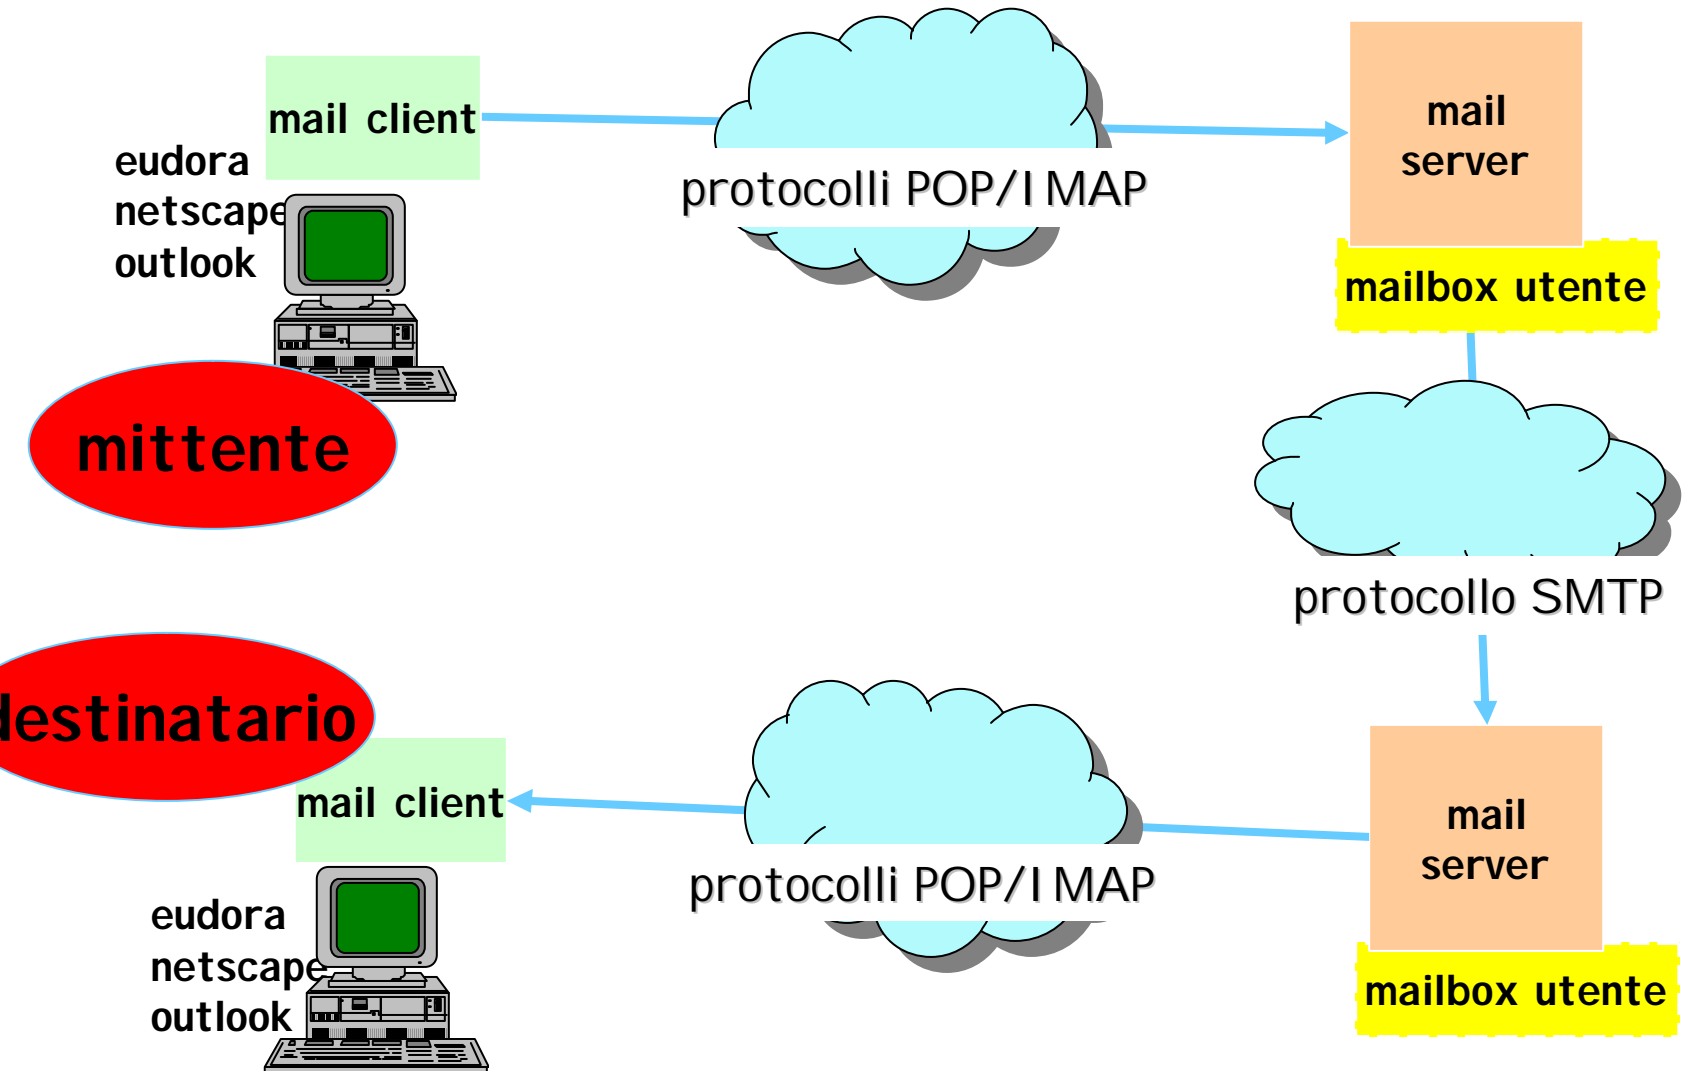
mail client

eudora
netscape
outlook

mittente

protocolli POP/IMAP

mail server

mailbox utente

protocollo SMTP

destinatario

mail client

eudora
netscape
outlook

protocolli POP/IMAP

mail server

mailbox utente